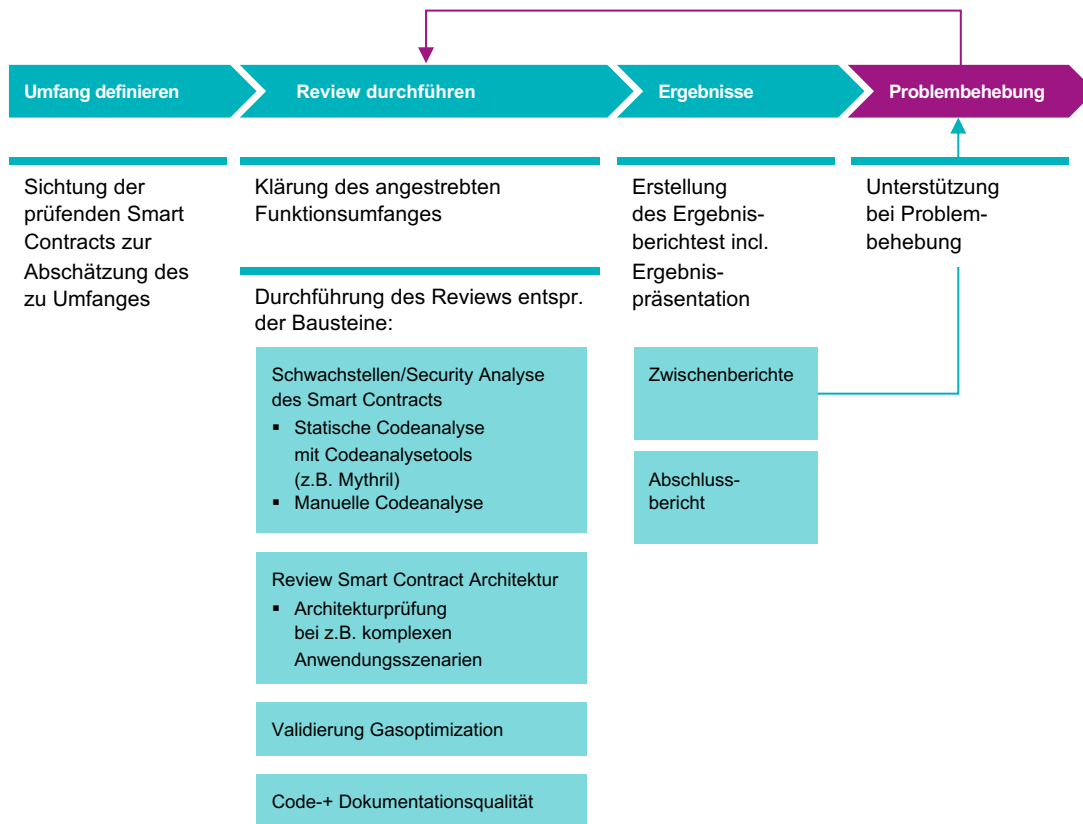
Umfang definieren

Review durchführen

Ergebnisse

Problembehebung

Sichtung der prüfenden Smart Contracts zur Abschätzung des zu Umfanges

Klärung des angestrebten Funktionsumfanges

Durchführung des Reviews entspr. der Bausteine:

Schwachstellen/Security Analyse des Smart Contracts
▪ Statische Codeanalyse mit Codeanalysetools (z.B. Mythril)
▪ Manuelle Codeanalyse

Review Smart Contract Architektur
▪ Architekturprüfung bei z.B. komplexen Anwendungsszenarien

Validierung Gasoptimization

Code-+ Dokumentationsqualität

Erstellung des Ergebnisberichtest incl. Ergebnispräsentation

Zwischenberichte

Abschlussbericht

Unterstützung bei Problembehebung